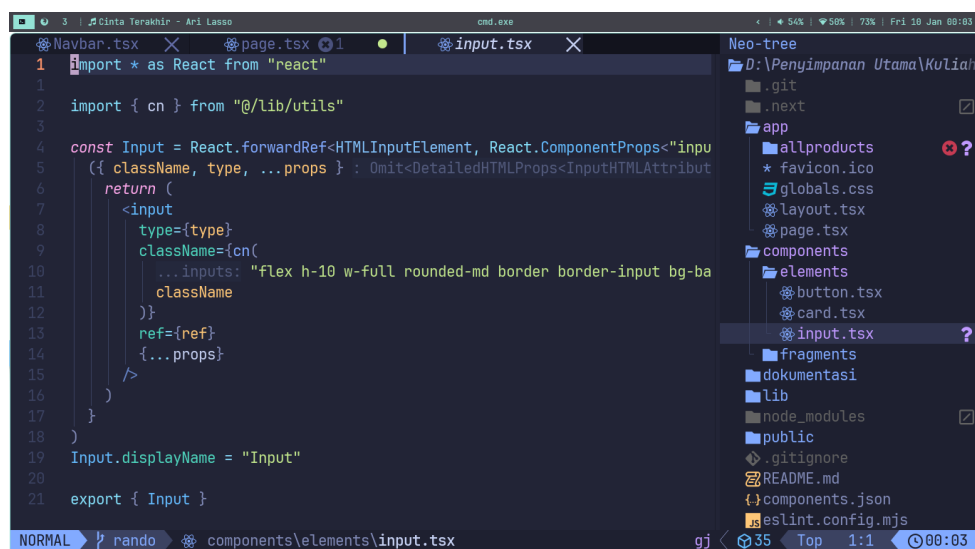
3 | Cinta Terakhir - Ari Lasso cmd.exe < 54% | 50% | 73% | Fri 10 Jan 08:03

Navbar.tsx × page.tsx 1 ● input.tsx ×

1 import * as React from "react"
1
2 import { cn } from "@/lib/utils"
3
4 const Input = React.forwardRef<HTMLInputElement, React.ComponentProps<"inpu
5 ({ className, type, ...props } : Omit<DetailedHTMLProps<InputHTMLAttribut
6 return (
7 <input
8 type={type}
9 className={cn(
10 ...inputs: "flex h-10 w-full rounded-md border border-input bg-ba
11 className
12 )}
13 ref={ref}
14 {...props}
15 />
16 )
17 }
18 )
19 Input.displayName = "Input"
20
21 export { Input }

Neo-tree
D:\Penyimpanan Utama\Kuliah
.git
.next
app
allproducts
favicon.ico
globals.css
layout.tsx
page.tsx
components
elements
button.tsx
card.tsx
input.tsx
fragments
dokumentasi
lib
node_modules
public
.gitignore
README.md
components.json
eslint.config.mjs

NORMAL rando components\elements\input.tsx gj 35 Top 1:1 00:03